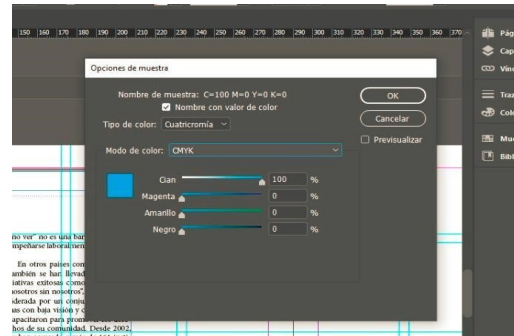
150 160 170 180 190 200 210 220 230 240 250 260 270 280 290 300 310 320 330 340 350 360 370

Pág
Cap
Vín
Traz
Col
Mue
Bibl

Opciones de muestra

Nombre de muestra: C=100 M=0 Y=0 K=0
Nombre con valor de color

Tipo de color: Cuatricromía

Modo de color: CMYK

Cian 100 %
Magenta 0 %
Amarillo 0 %
Negro 0 %

OK
Cancelar
Previsualizar

no ver" no es una bar
mpeñarse laboralmen

En otros países con
mbién se han llevad
iativas exitosas com
nosotros sin nosotros",
derada por un conju
nas con baja visión y
apacitaron para prom
hos de su comunidad. Desde 2002,